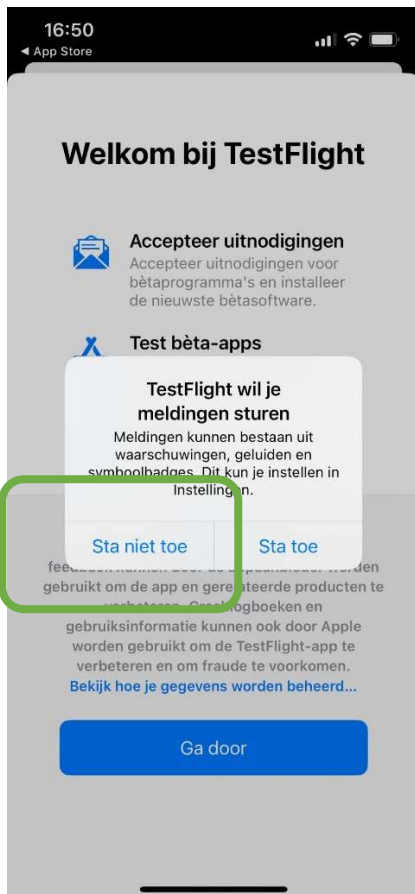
16:50
◂ App Store

Welkom bij TestFlight

Accepteer uitnodigingen
Accepteer uitnodigingen voor bètaprogramma's en installeer de nieuwste bètasoftware.

Test bèta-apps

TestFlight wil je meldingen sturen
Meldingen kunnen bestaan uit waarschuwingen, geluiden en symboolbadges. Dit kun je instellen in Instellingen.

Sta niet toe
Sta toe

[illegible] kunnen door de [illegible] worden gebruikt om de app en gere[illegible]teerde producten te verbeteren. Cr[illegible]logboeken en gebruiksinformatie kunnen ook door Apple worden gebruikt om de TestFlight-app te verbeteren en om fraude te voorkomen.
Bekijk hoe je gegevens worden beheerd...

Ga door